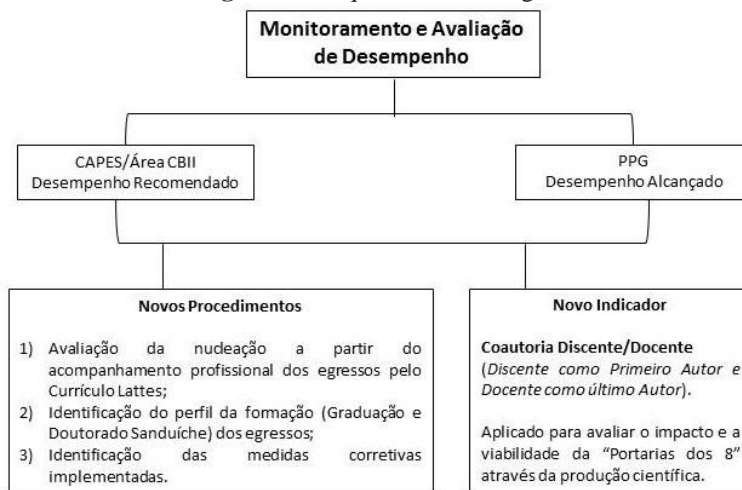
Monitoramento e Avaliação de Desempenho

CAPES/Área CBII
Desempenho Recomendado

PPG
Desempenho Alcançado

Novos Procedimentos

1) Avaliação da nucleação a partir do acompanhamento profissional dos egressos pelo Currículo Lattes;
2) Identificação do perfil da formação (Graduação e Doutorado Sanduíche) dos egressos;
3) Identificação das medidas corretivas implementadas.

Novo Indicador

Coautoria Discente/Docente
(Discente como Primeiro Autor e Docente como último Autor).

Aplicado para avaliar o impacto e a viabilidade da "Portarias dos 8" através da produção científica.